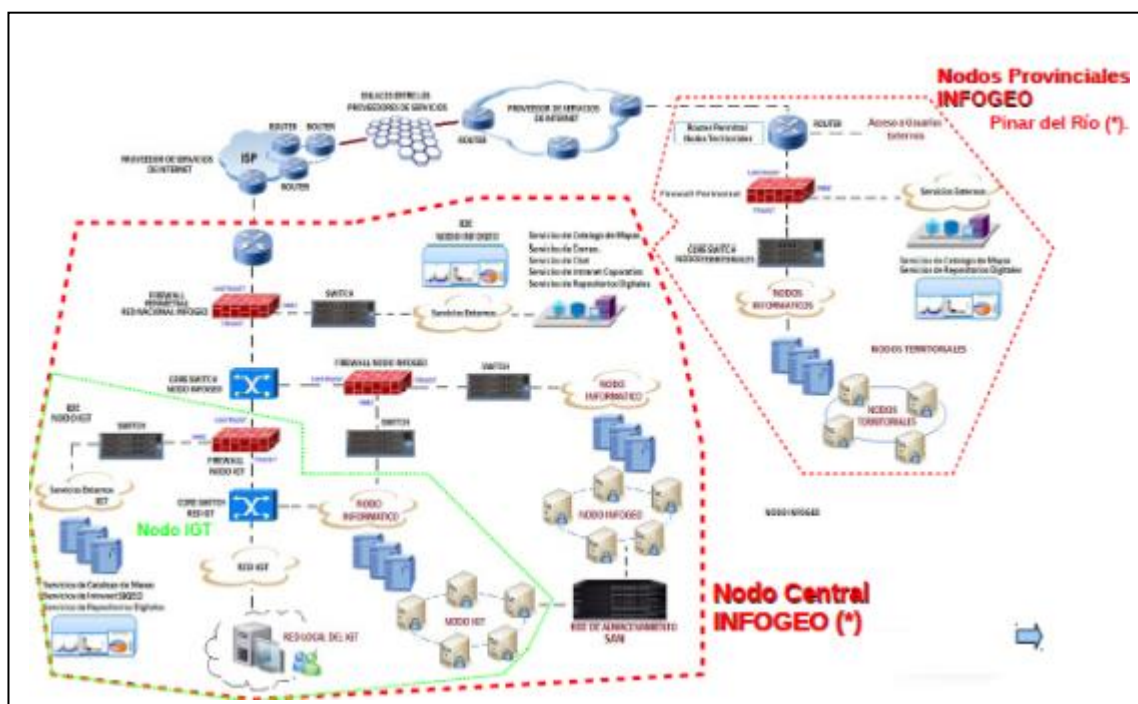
Nodos Provinciales INFOGEO
Pinar del Río (*).

PROVEEDOR DE SERVICIOS DE INTERNET
ISP
ROUTER
ROUTER
ROUTER
ENLACES ENTRE LOS PROVEEDORES DE SERVICIOS
ROUTER
PROVEEDOR DE SERVICIOS DE INTERNET

Router Perimetral Nodos Territoriales
ROUTER
Acceso a Usuarios Externos
Firewall Perimetral
Servicios Externos
CORE SWITCH NODOS TERRITORIALES
Servicios de Catalogo de Mapas
Servicios de Repositorios Digitales
NODOS INFORMATICOS
NODOS TERRITORIALES
NODOS TERRITORIALES

IDE NODO INFOGEO
Servicios de Catalogo de Mapas
Servicios de Correo
Servicios de Chat
Servicios de Internet Coporativo
Servicios de Repositorios Digitales
FIREWALL PERIMETRAL RED NACIONAL INFOGEO
SWITCH
Servicios Externos
CORE SWITCH
FIREWALL NODO INFOGEO
SWITCH
NODO INFORMATICO
IDE NODO IGT
SWITCH
FIREWALL NODO IGT
SWITCH
Servicios Externos IGT
CORE SWITCH RED IGT
NODO INFORMATICO
Nodo IGT
NODO INFOGEO
NODO INFOGEO
RED IGT
Servicios de Catalogo de Mapas
Servicios de Intranet IDEGT
Servicios de Repositorios Digitales
RED LOCAL DEL IGT
NODO IGT
RED DE ALMACENAMIENTO SAN

Nodo Central INFOGEO (*)